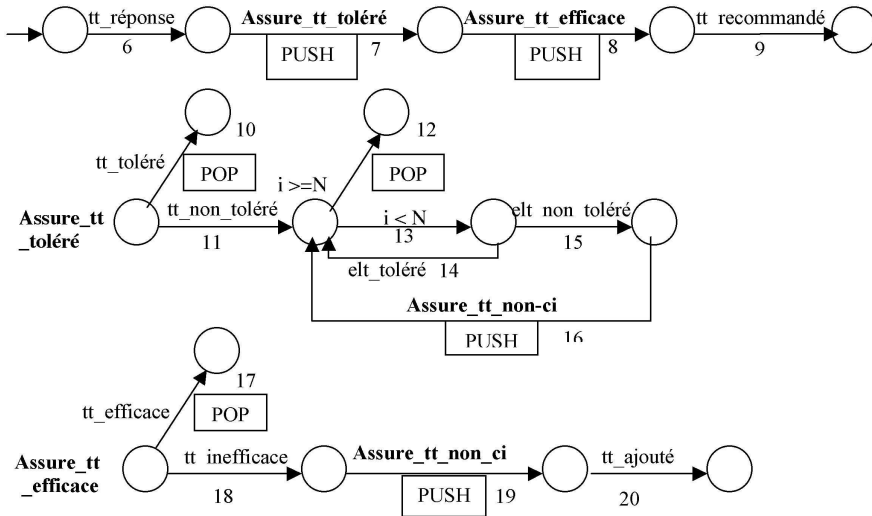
tt_réponse
6
Assure_tt_toléré
PUSH
7
Assure_tt_efficace
PUSH
8
tt_recommandé
9

tt_toléré
10
POP
12
POP
i >=N
Assure_tt_toléré
tt_non_toléré
11
i < N
13
elt_non_toléré
15
elt_toléré 14
Assure_tt_non-ci
PUSH
16

17
tt_efficace
POP
Assure_tt_efficace
tt_inefficace
18
Assure_tt_non_ci
PUSH
19
tt_ajouté
20